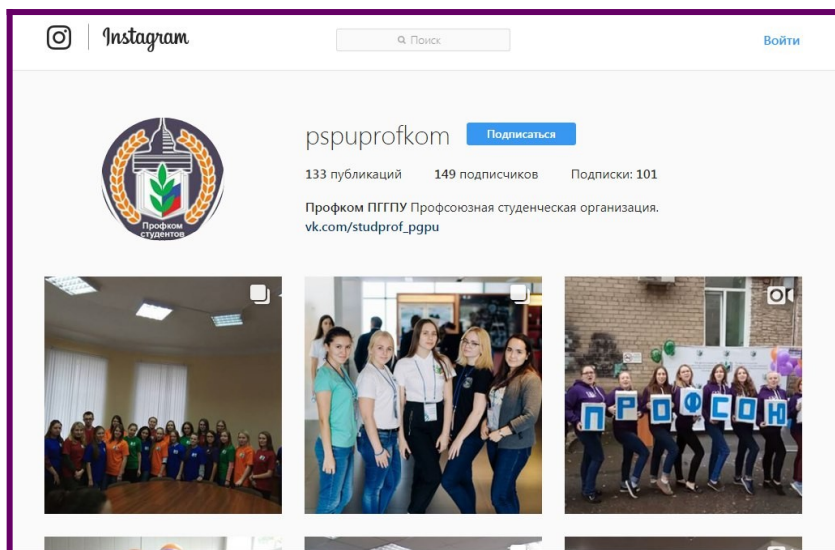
Instagram

Поиск

Войти

Профком студентов

pspuprofkom

Подписаться

133 публикаций 149 подписчиков Подписки: 101

Профком ПГГПУ Профсоюзная студенческая организация.
vk.com/studprof_pgpu

П Р О Ф С О Н